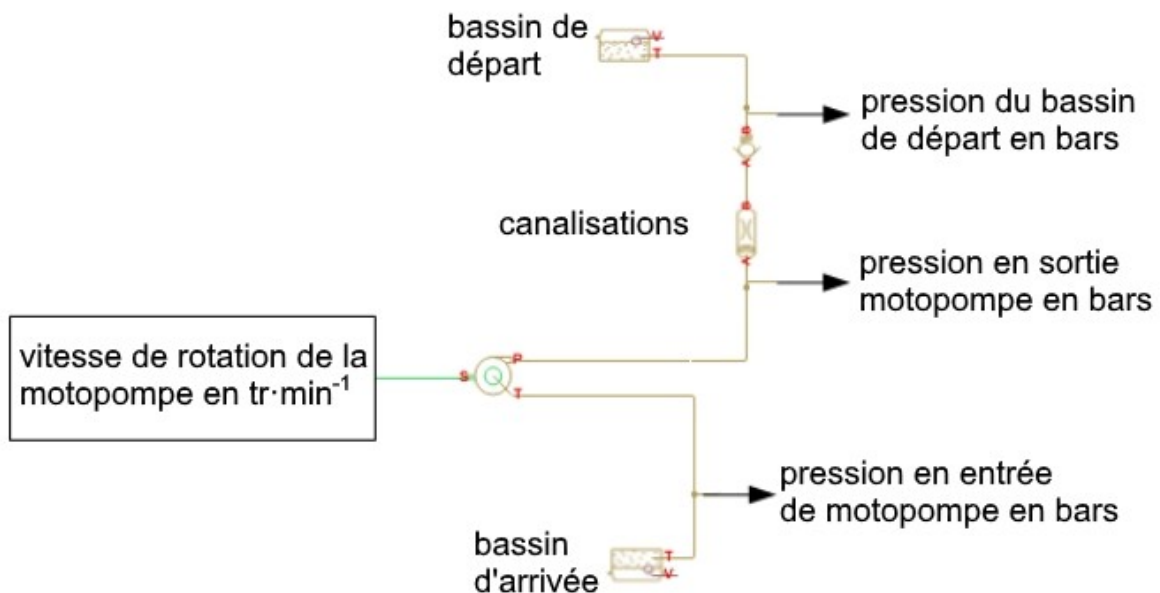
bassin de départ

pression du bassin de départ en bars

canalisations

pression en sortie motopompe en bars

vitesse de rotation de la motopompe en $tr \cdot min^{-1}$

pression en entrée de motopompe en bars

bassin d'arrivée